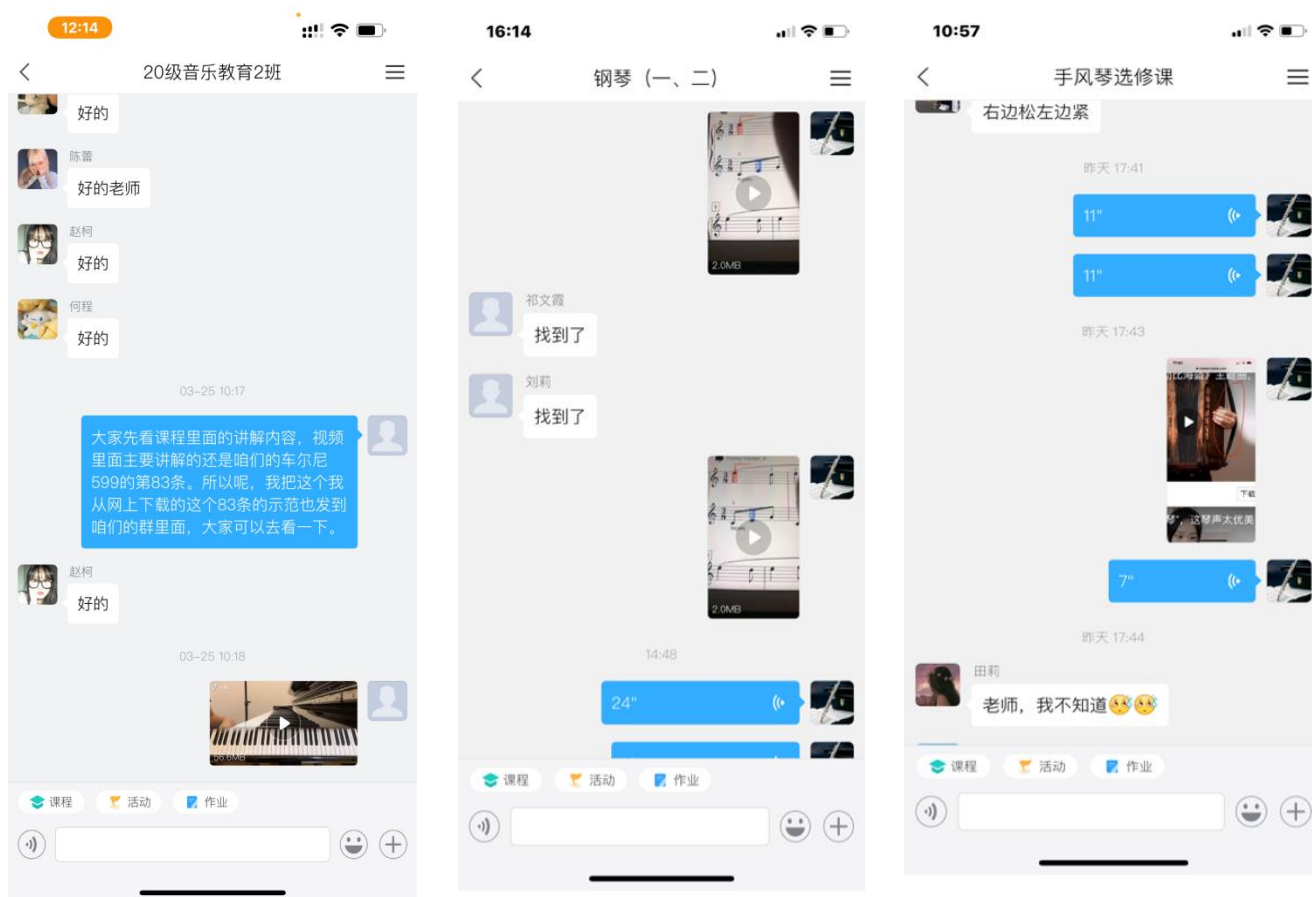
12:14

20级音乐教育2班

好的

陈蕾
好的老师

赵柯
好的

何程
好的

03-25 10:17

大家先看课程里面的讲解内容，视频里面主要讲解的还是咱们的车尔尼599的第83条。所以呢，我把这个我从网上下载的这个83条的示范也发到咱们的群里面，大家可以去看一下。

赵柯
好的

03-25 10:18

56.6MB

课程 活动 作业

16:14

钢琴（一、二）

2.0MB

祁文霞
找到了

刘莉
找到了

2.0MB

14:48

24"

课程 活动 作业

10:57

手风琴选修课

右边松左边紧

昨天 17:41

11"

11"

昨天 17:43

下载

这琴声太优美

7"

昨天 17:44

田莉
老师，我不知道

课程 活动 作业